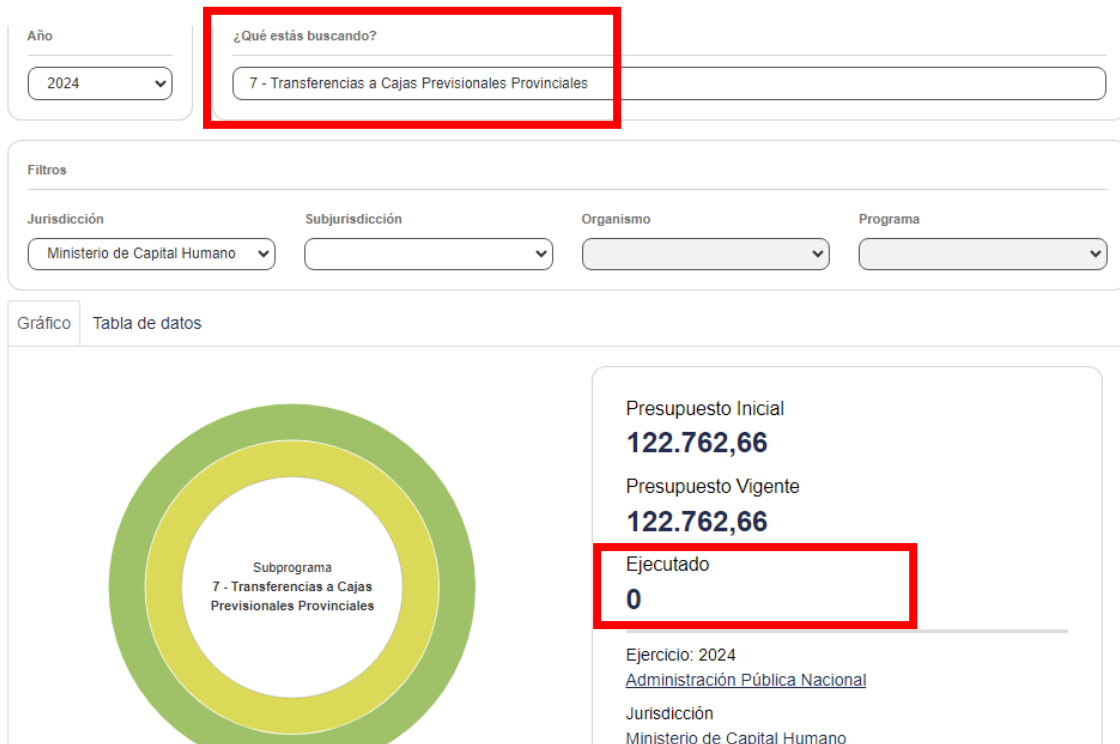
Año

2024

¿Qué estás buscando?

7 - Transferencias a Cajas Previsionales Provinciales

Filtros

Jurisdicción

Ministerio de Capital Humano

Subjurisdicción

Organismo

Programa

Gráfico

Tabla de datos

Subprograma
7 - Transferencias a Cajas Previsionales Provinciales

Presupuesto Inicial
122.762,66

Presupuesto Vigente
122.762,66

Ejecutado
0

Ejercicio: 2024
Administración Pública Nacional

Jurisdicción
Ministerio de Capital Humano